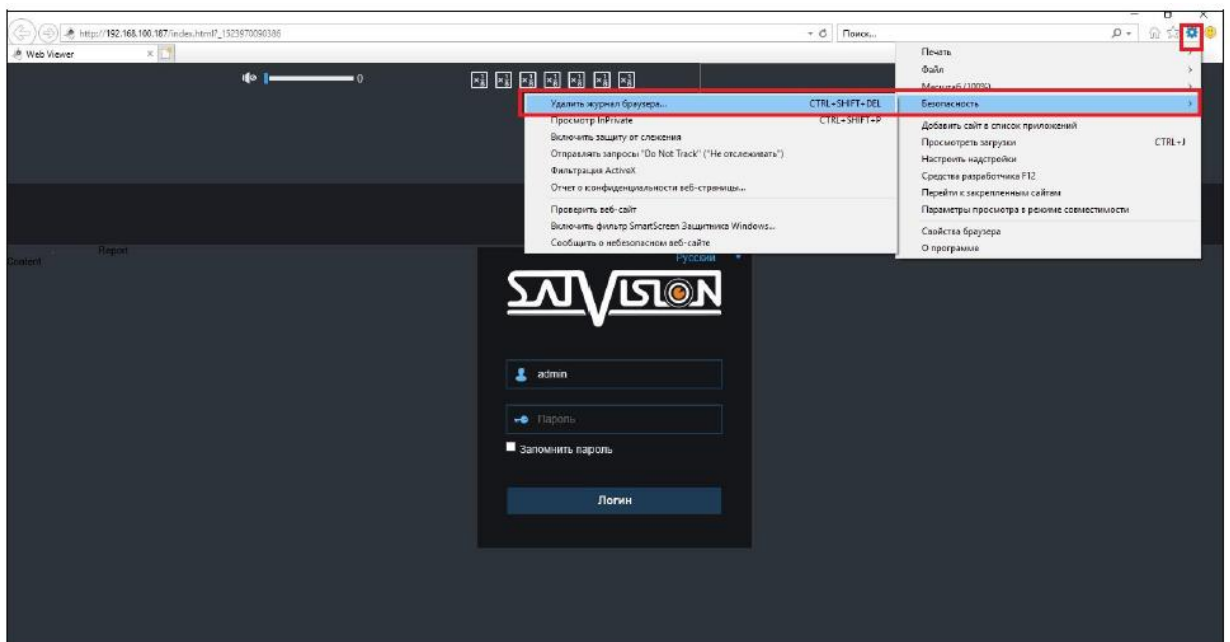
http://192.168.100.187/index.html?_1523970090386

Поиск...

Web Viewer

0

Печать
Файл
Масштаб (100%)
Безопасность
Добавить сайт в список приложений
Просмотреть загрузки CTRL+J
Настроить надстройки
Средства разработчика F12
Перейти к закрепленным сайтам
Параметры просмотра в режиме совместимости
Свойства браузера
О программе

Удалить журнал браузера... CTRL+SHIFT+DEL
Просмотр InPrivate CTRL+SHIFT+P
Включить защиту от слежения
Отправлять запросы "Do Not Track" ("Не отслеживать")
Фильтрация ActiveX
Отчет о конфиденциальности веб-страницы...
Проверить веб-сайт
Включить фильтр SmartScreen Защитника Windows...
Сообщить о небезопасном веб-сайте

Content
Report

Русский

SATVISION

admin

Пароль

Запомнить пароль

Логин